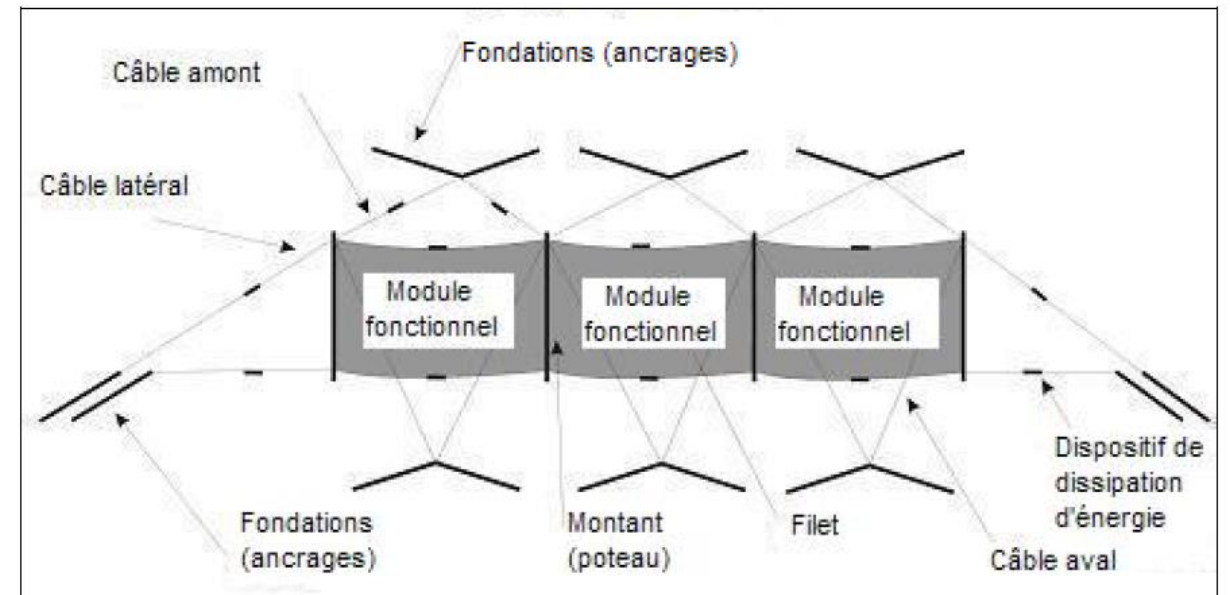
Fondations (ancrages)

Câble amont

Câble latéral

Module fonctionnel

Module fonctionnel

Module fonctionnel

Dispositif de dissipation d'énergie

Fondations (ancrages)

Montant (poteau)

Filet

Câble aval